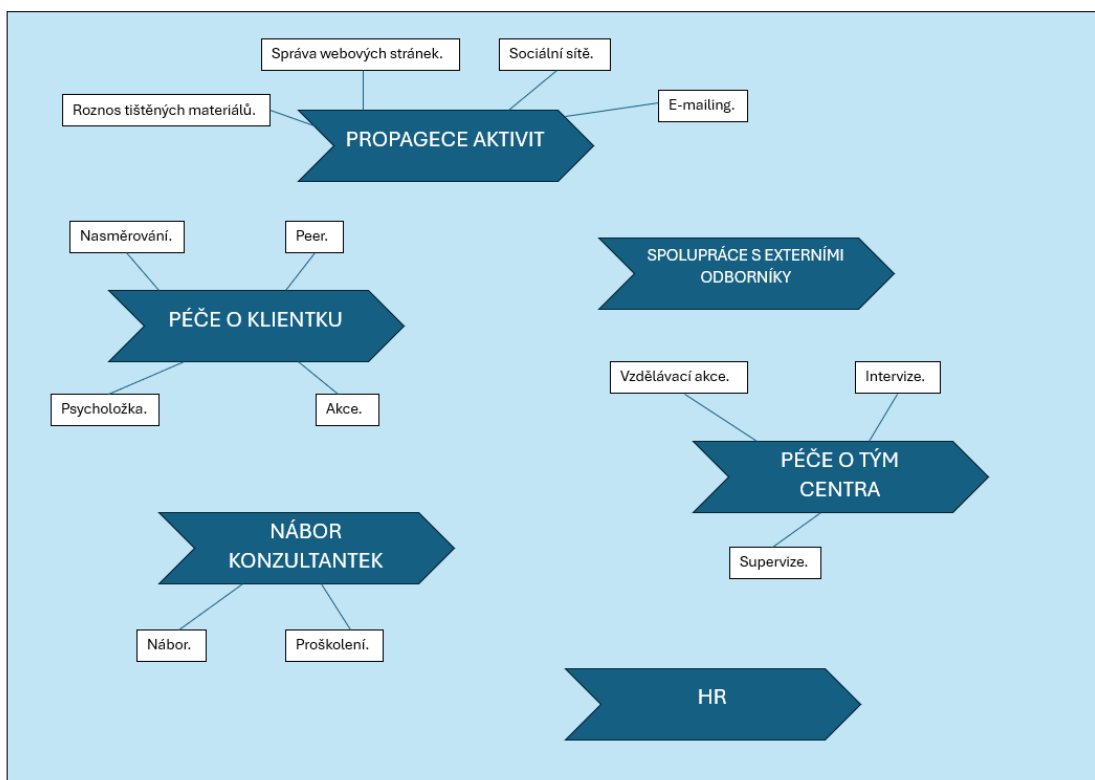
Správa webových stránek.

Sociální sítě.

Roznos tištěných materiálů.

E-mailing.

PROPAGECE AKTIVIT

Nasměrování.

Peer.

PÉČE O KLIENTKU

Psycholožka.

Akce.

SPOLUPRÁCE S EXTERNÍMI ODBORNÍKY

Vzdělávací akce.

Intervize.

PÉČE O TÝM CENTRA

Supervize.

NÁBOR KONZULTANTEK

Nábor.

Proškolení.

HR